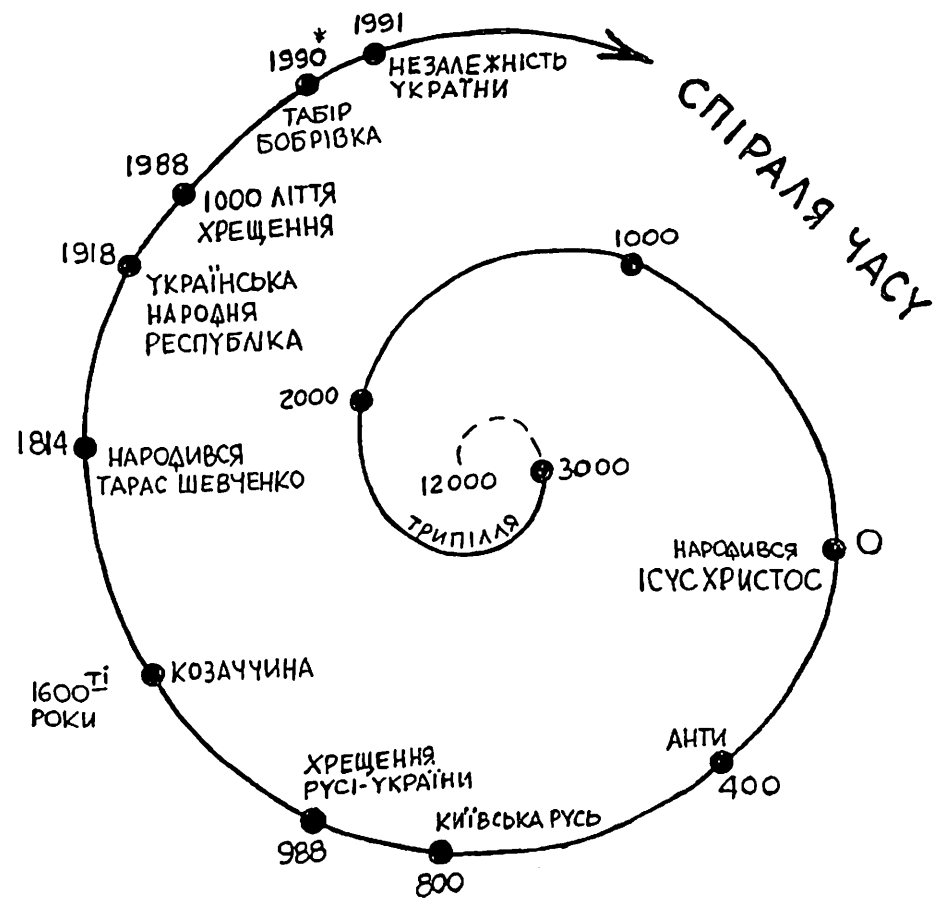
СПІРАЛЯ ЧАСУ

12000

ТРИПІЛЛЯ

3000

2000

1000

НАРОДИВСЯ ІСУС ХРИСТОС

O

АНТИ

400

КИЇВСЬКА РУСЬ

800

ХРЕЩЕННЯ РУСІ-УКРАЇНИ

988

$1600^{\underline{ті}}$ РОКИ

КОЗАЧЧИНА

1814

НАРОДИВСЯ ТАРАС ШЕВЧЕНКО

1918

УКРАЇНСЬКА НАРОДНЯ РЕСПУБЛІКА

1988

1000 ЛІТТЯ ХРЕЩЕННЯ

1990*

ТАБІР БОБРІВКА

1991

НЕЗАЛЕЖНІСТЬ УКРАЇНИ